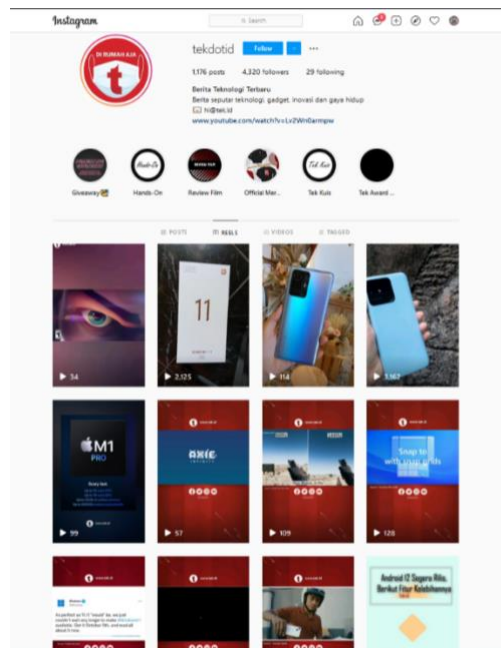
Instagram

Search

DI RUMAH AJA

t

tekdotid

Follow

1.176 posts 4.320 followers 29 following

Berita Teknologi Terbaru

Berita seputar teknologi, gadget, inovasi dan gaya hidup

hi@tek.id

www.youtube.com/watch?v=Lv2Wn5armpw

Giveaway

Hands-On

Review Film

Official Mer...

Tek Kuis

Tek Award ...

POSTS

REELS

VIDEOS

TAGGED

34

11

2.125

114

1.167

M1 PRO

99

AXIE

57

109

Snap to

128

Android 12 Segera Rilis, Berikut Fitur Kelebihannya